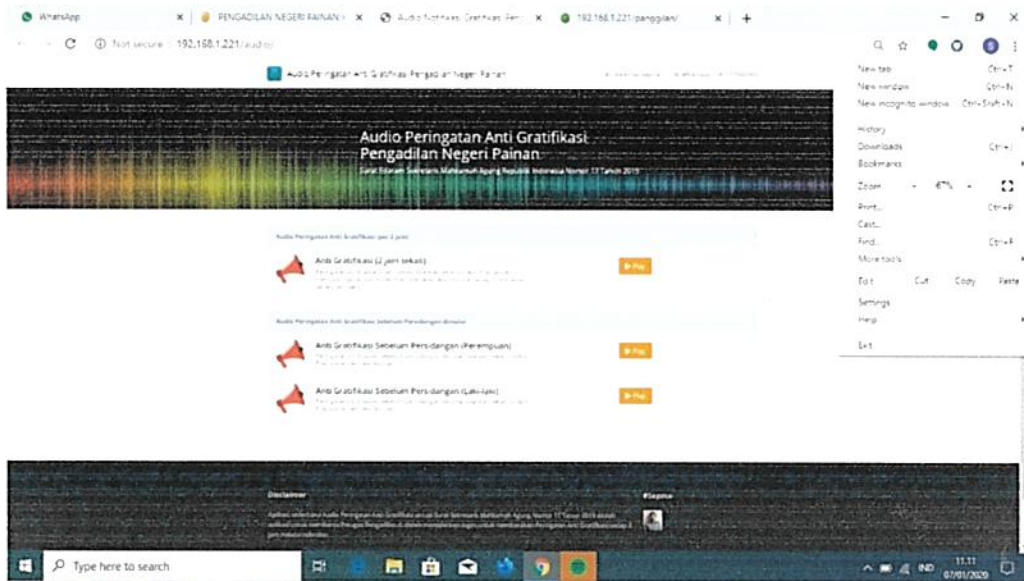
WhatsApp | PENGADILAN NEGERI PAINAN | Audio Notifikasi Gratifikasi Pen | 192.168.1.221/panggilan/

Not secure | 192.168.1.221/audio/

Audio Peringatan Anti Gratifikasi Pengadilan Negeri Painan

Audio Peringatan Anti Gratifikasi
Pengadilan Negeri Painan
Surat Edaran Sekretaris Mahkamah Agung Republik Indonesia Nomor 13 Tahun 2019

Audio Peringatan Anti Gratifikasi per 2 jam

Anti Gratifikasi (2 jam sekali)
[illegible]
Play

Audio Peringatan Anti Gratifikasi Sebelum Persidangan dimulai

Anti Gratifikasi Sebelum Persidangan (Perempuan)
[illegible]
Play

Anti Gratifikasi Sebelum Persidangan (Laki-laki)
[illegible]
Play

Disclaimer
Aplikasi sederhana Audio Peringatan Anti Gratifikasi sesuai Surat Edaran Mahkamah Agung Nomor 13 Tahun 2019 adalah aplikasi untuk membantu Petugas Pengadilan di dalam menyalakan/aktif untuk membunyikan Peringatan Anti Gratifikasi setiap 2 jam maupun dimulai.

#Sapma

New tab Ctrl+T
New window Ctrl+N
New incognito window Ctrl+Shift+N
History
Downloads Ctrl+J
Bookmarks
Zoom - 67% +
Print... Ctrl+P
Cast...
Find... Ctrl+F
More tools
Edit Cut Copy Paste
Settings
Help
Exit

Type here to search
IND 11.11 07/01/2020